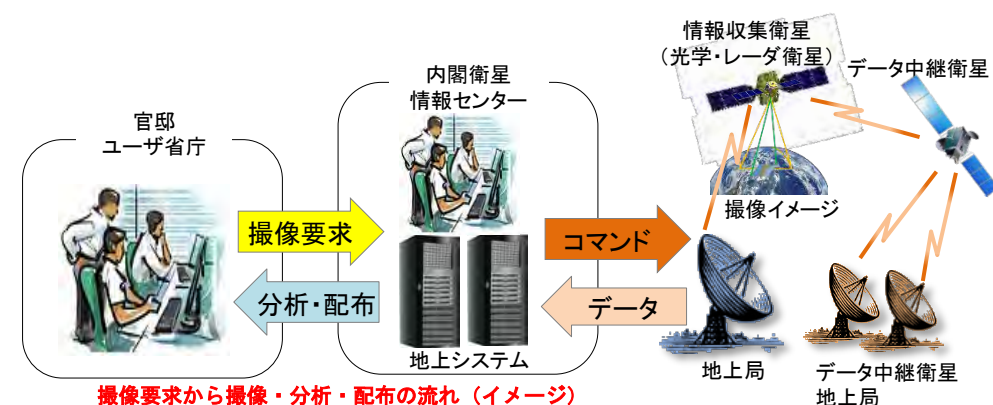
官邸
ユーザ省庁

内閣衛星
情報センター

情報収集衛星
（光学・レーダ衛星）

データ中継衛星

撮像要求

コマンド

撮像イメージ

分析・配布

データ

地上システム

地上局

データ中継衛星
地上局

撮像要求から撮像・分析・配布の流れ（イメージ）